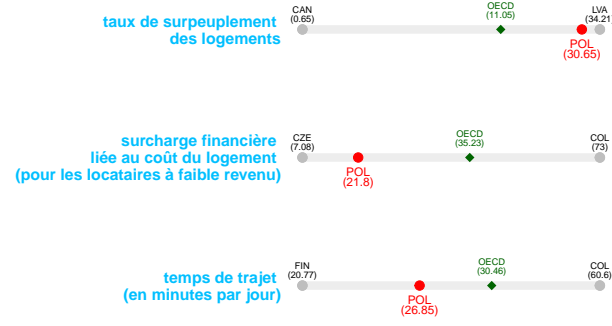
taux de surpeuplement des logements

CAN (0.65)

OECD (11.05)

LVA (34.21)

POL (30.65)

surcharge financière liée au coût du logement (pour les locataires à faible revenu)

CZE (7.08)

OECD (35.23)

COL (73)

POL (21.8)

temps de trajet (en minutes par jour)

FIN (20.77)

OECD (30.46)

COL (60.6)

POL (26.85)